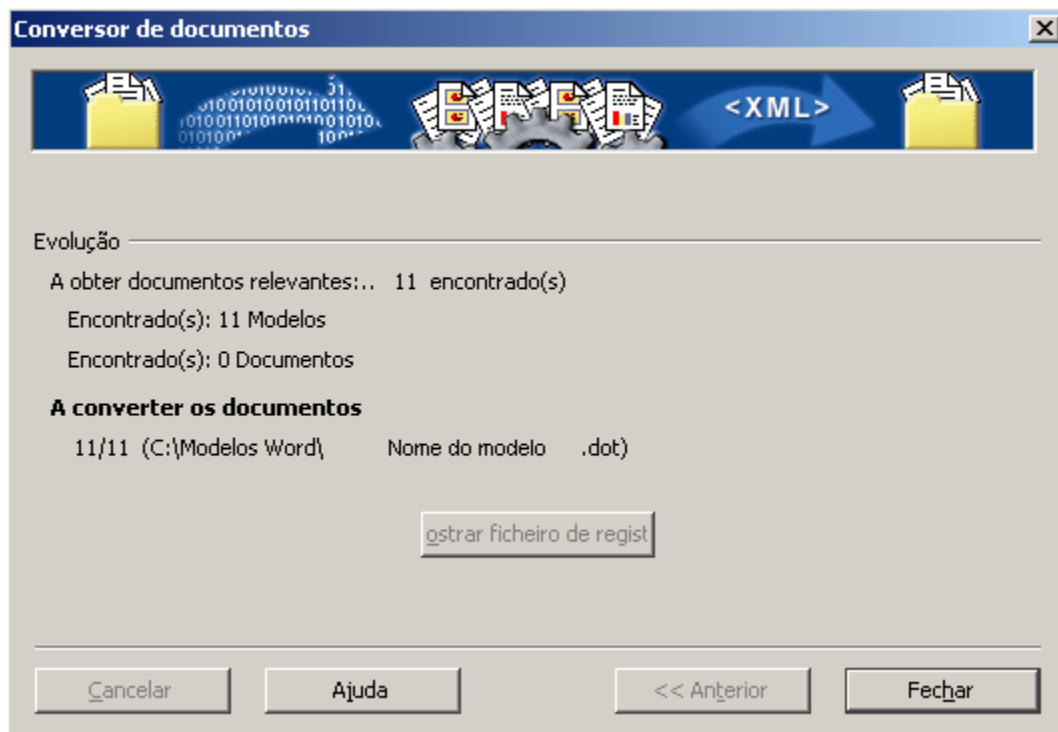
Conversor de documentos

<XML>

Evolução

A obter documentos relevantes:.. 11 encontrado(s)

Encontrado(s): 11 Modelos

Encontrado(s): 0 Documentos

**A converter os documentos**

11/11 (C:\Modelos Word\ Nome do modelo .dot)

ostrar ficheiro de regist

Cancelar

Ajuda

<< Anterior

Fechar